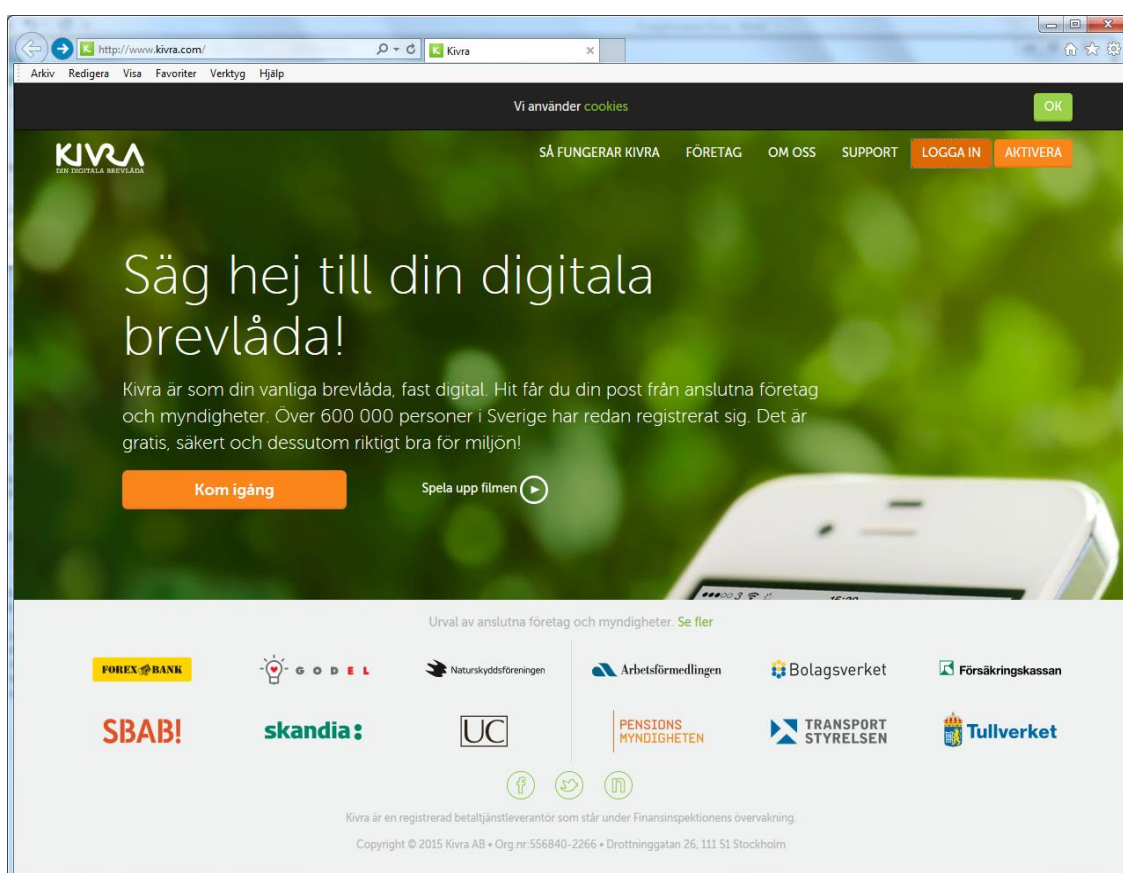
http://www.kivra.com/
Kivra
Arkiv Redigera Visa Favoriter Verktyg Hjälp

Vi använder cookies
OK

KIVRA
DIN DIGITALA BREVLÅDA
SÅ FUNGERAR KIVRA FÖRETAG OM OSS SUPPORT LOGGA IN AKTIVERA

Säg hej till din digitala brevlåda!

Kivra är som din vanliga brevlåda, fast digital. Hit får du din post från anslutna företag och myndigheter. Över 600 000 personer i Sverige har redan registrerat sig. Det är gratis, säkert och dessutom riktigt bra för miljön!

Kom igång
Spela upp filmen

Urval av anslutna företag och myndigheter. Se fler

FOREX BANK
GODEL
Naturskyddsföreningen
Arbetsförmedlingen
Bolagsverket
Försäkringskassan
SBAB!
skandia:
UC
PENSIONS MYNDIGHETEN
TRANSPORT STYRELSEN
Tullverket

Kivra är en registrerad betaltjänstleverantör som står under Finansinspektionens övervakning.

Copyright © 2015 Kivra AB • Org.nr:556840-2266 • Drottninggatan 26, 111 51 Stockholm